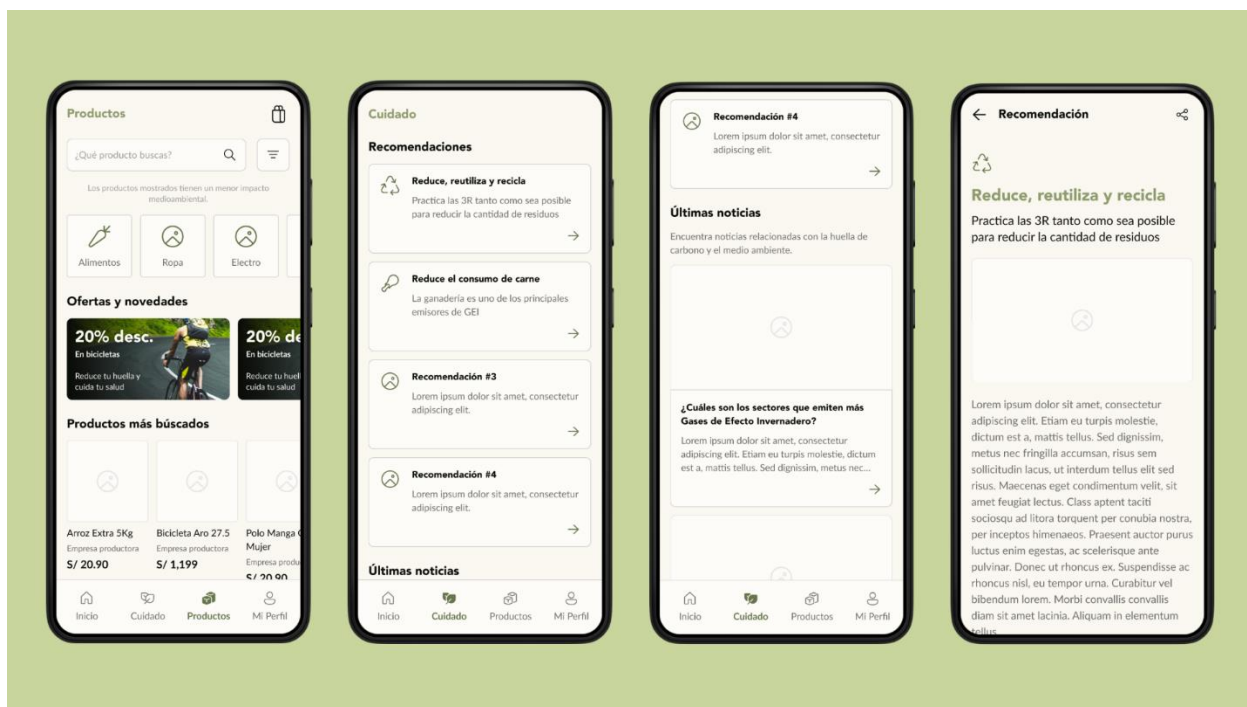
Productos

¿Qué producto buscas?

Los productos mostrados tienen un menor impacto medioambiental.

Alimentos
Ropa
Electro

Ofertas y novedades

20% desc.
En bicicletas
Reduce tu huella y cuida tu salud

20% de
En bicicletas
Reduce tu huell
cuida tu salud

Productos más búscados

Arroz Extra 5Kg
Empresa productora
S/ 20.90

Bicicleta Aro 27.5
Empresa productora
S/ 1,199

Polo Manga C
Mujer
Empresa produ
S/ 20.90

Inicio
Cuidado
Productos
Mi Perfil

Cuidado

Recomendaciones

Reduce, reutiliza y recicla
Practica las 3R tanto como sea posible para reducir la cantidad de residuos

Reduce el consumo de carne
La ganadería es uno de los principales emisores de GEI

Recomendación #3
Lorem ipsum dolor sit amet, consectetur adipiscing elit.

Recomendación #4
Lorem ipsum dolor sit amet, consectetur adipiscing elit.

Últimas noticias

Inicio
Cuidado
Productos
Mi Perfil

Recomendación #4
Lorem ipsum dolor sit amet, consectetur adipiscing elit.

Últimas noticias
Encuentra noticias relacionadas con la huella de carbono y el medio ambiente.

¿Cuáles son los sectores que emiten más Gases de Efecto Invernadero?
Lorem ipsum dolor sit amet, consectetur adipiscing elit. Etiam eu turpis molestie, dictum est a, mattis tellus. Sed dignissim, metus nec...

Inicio
Cuidado
Productos
Mi Perfil

Recomendación

Reduce, reutiliza y recicla
Practica las 3R tanto como sea posible para reducir la cantidad de residuos

Lorem ipsum dolor sit amet, consectetur adipiscing elit. Etiam eu turpis molestie, dictum est a, mattis tellus. Sed dignissim, metus nec fringilla accumsan, risus sem sollicitudin lacus, ut interdum tellus elit sed risus. Maecenas eget condimentum velit, sit amet feugiat lectus. Class aptent taciti sociosqu ad litora torquent per conubia nostra, per inceptos himenaeos. Praesent auctor purus luctus enim egestas, ac scelerisque ante pulvinar. Donec ut rhoncus ex. Suspendisse ac rhoncus nisl, eu tempor urna. Curabitur vel bibendum lorem. Morbi convallis convallis diam sit amet lacinia. Aliquam in elementum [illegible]